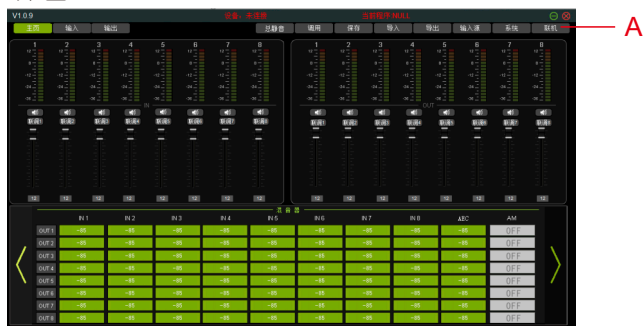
V1.0.9 设备：未连接 当前程序:NULL

主页 输入 输出 总静音 调用 保存 导入 导出 输入源 系统 联机

A

1 2 3 4 5 6 7 8

IN

1 2 3 4 5 6 7 8

OUT

混音器

| | IN 1 | IN 2 | IN 3 | IN 4 | IN 5 | IN 6 | IN 7 | IN 8 | AEC | AM |
|---|---|---|---|---|---|---|---|---|---|---|
| OUT 1 | -85 | -85 | -85 | -85 | -85 | -85 | -85 | -85 | -85 | OFF |
| OUT 2 | -85 | -85 | -85 | -85 | -85 | -85 | -85 | -85 | -85 | OFF |
| OUT 3 | -85 | -85 | -85 | -85 | -85 | -85 | -85 | -85 | -85 | OFF |
| OUT 4 | -85 | -85 | -85 | -85 | -85 | -85 | -85 | -85 | -85 | OFF |
| OUT 5 | -85 | -85 | -85 | -85 | -85 | -85 | -85 | -85 | -85 | OFF |
| OUT 6 | -85 | -85 | -85 | -85 | -85 | -85 | -85 | -85 | -85 | OFF |
| OUT 7 | -85 | -85 | -85 | -85 | -85 | -85 | -85 | -85 | -85 | OFF |
| OUT 8 | -85 | -85 | -85 | -85 | -85 | -85 | -85 | -85 | -85 | OFF |